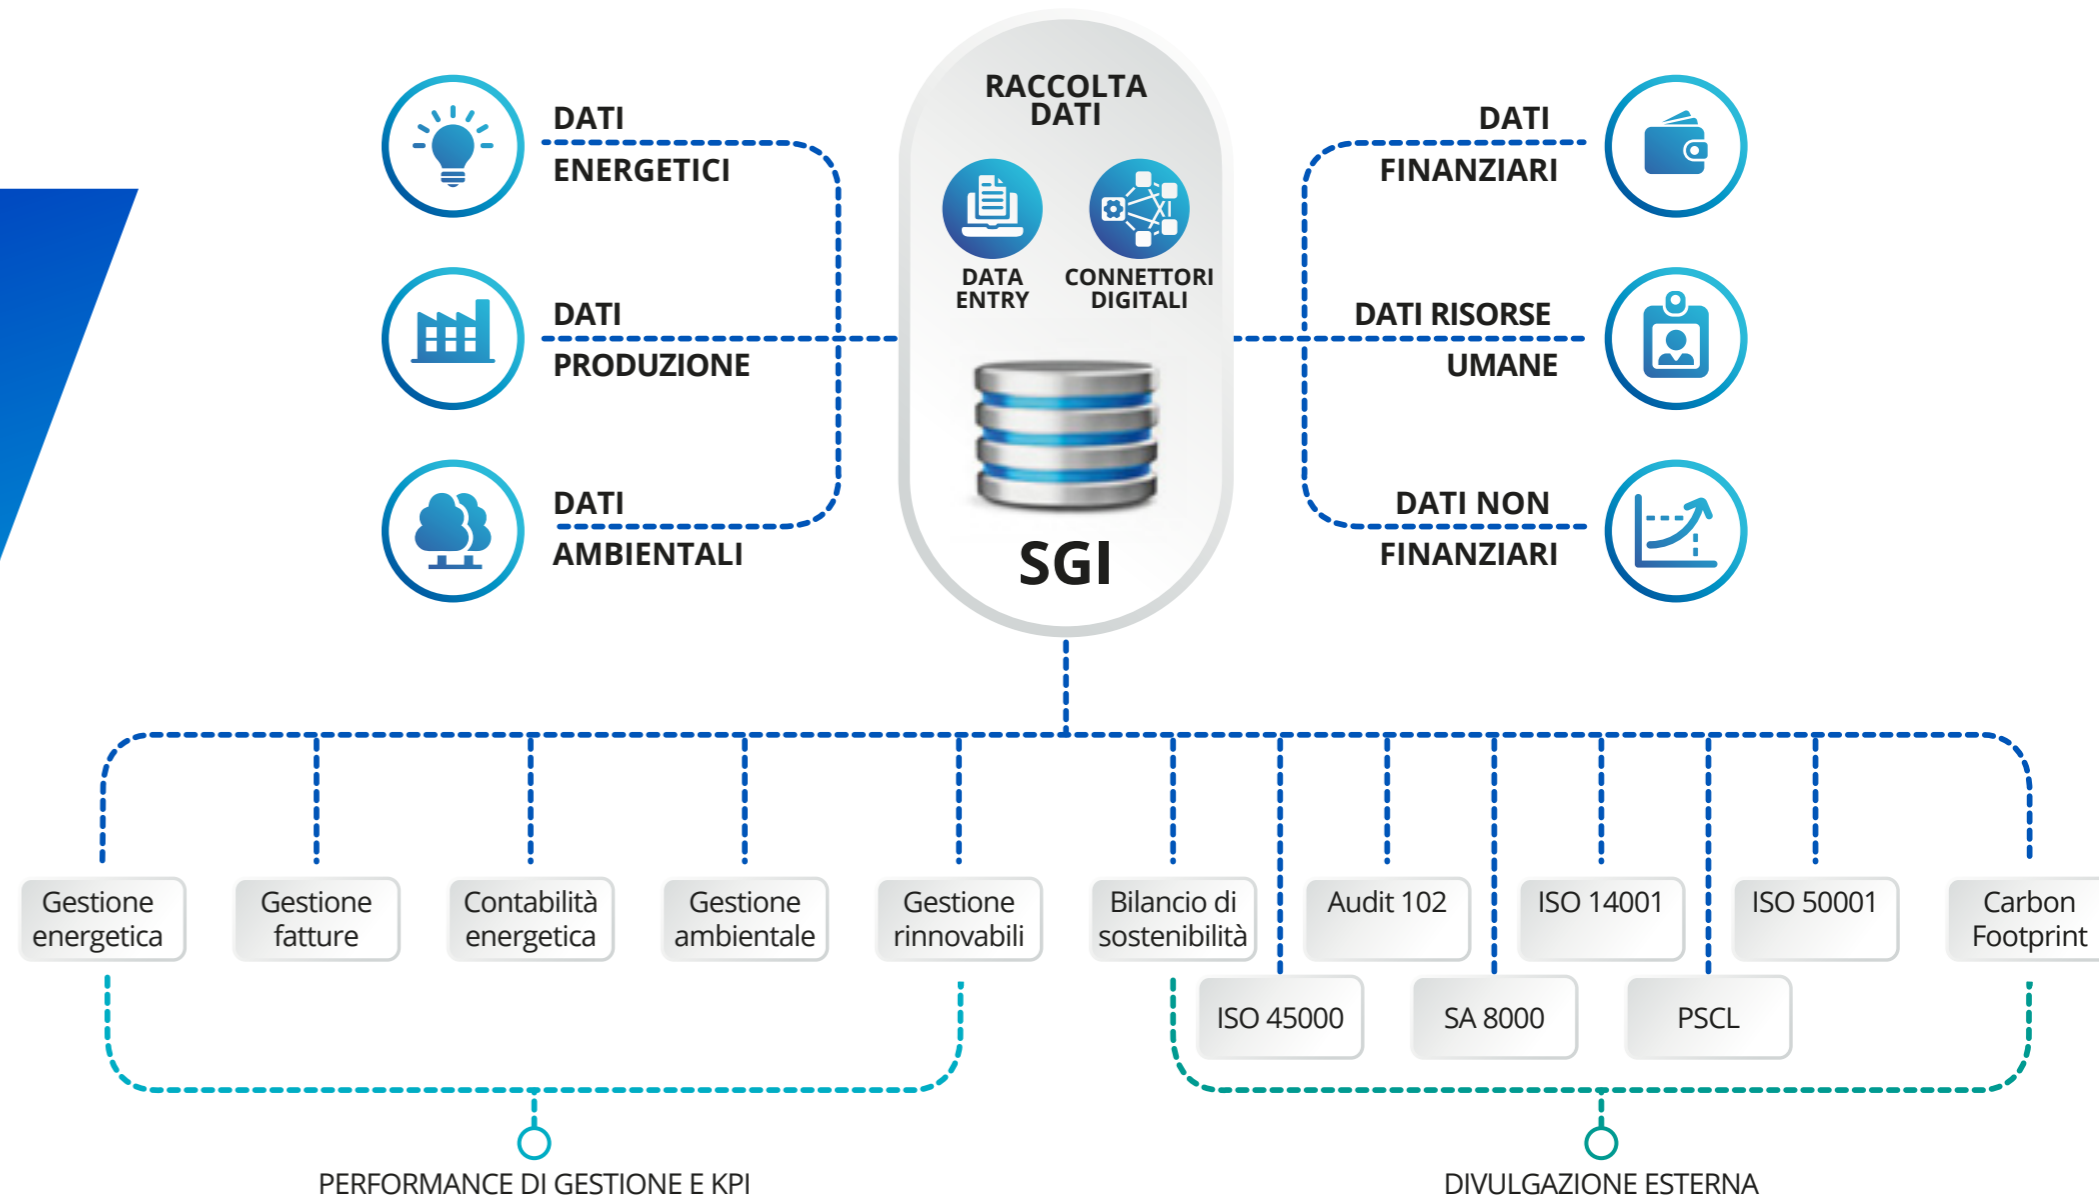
DATI ENERGETICI

DATI PRODUZIONE

DATI AMBIENTALI

RACCOLTA DATI

DATA ENTRY

CONNETTORI DIGITALI

SGI

DATI FINANZIARI

DATI RISORSE UMANE

DATI NON FINANZIARI

Gestione energetica

Gestione fatture

Contabilità energetica

Gestione ambientale

Gestione rinnovabili

Bilancio di sostenibilità

Audit 102

ISO 14001

ISO 50001

Carbon Footprint

ISO 45000

SA 8000

PSCL

PERFORMANCE DI GESTIONE E KPI

DIVULGAZIONE ESTERNA